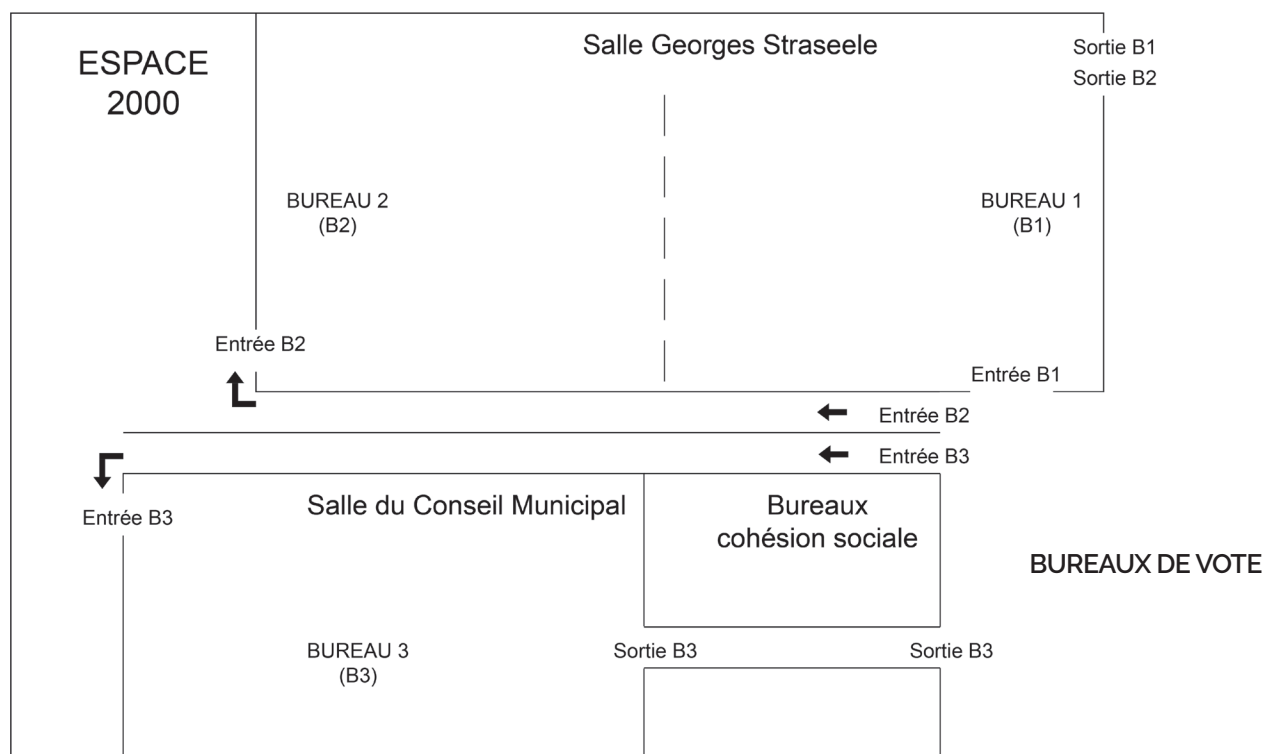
ESPACE 2000

Salle Georges Straseele

Sortie B1
Sortie B2

BUREAU 2
(B2)

BUREAU 1
(B1)

Entrée B2

Entrée B1

Entrée B2

Entrée B3

Entrée B3

Salle du Conseil Municipal

Bureaux cohésion sociale

BUREAUX DE VOTE

BUREAU 3
(B3)

Sortie B3

Sortie B3